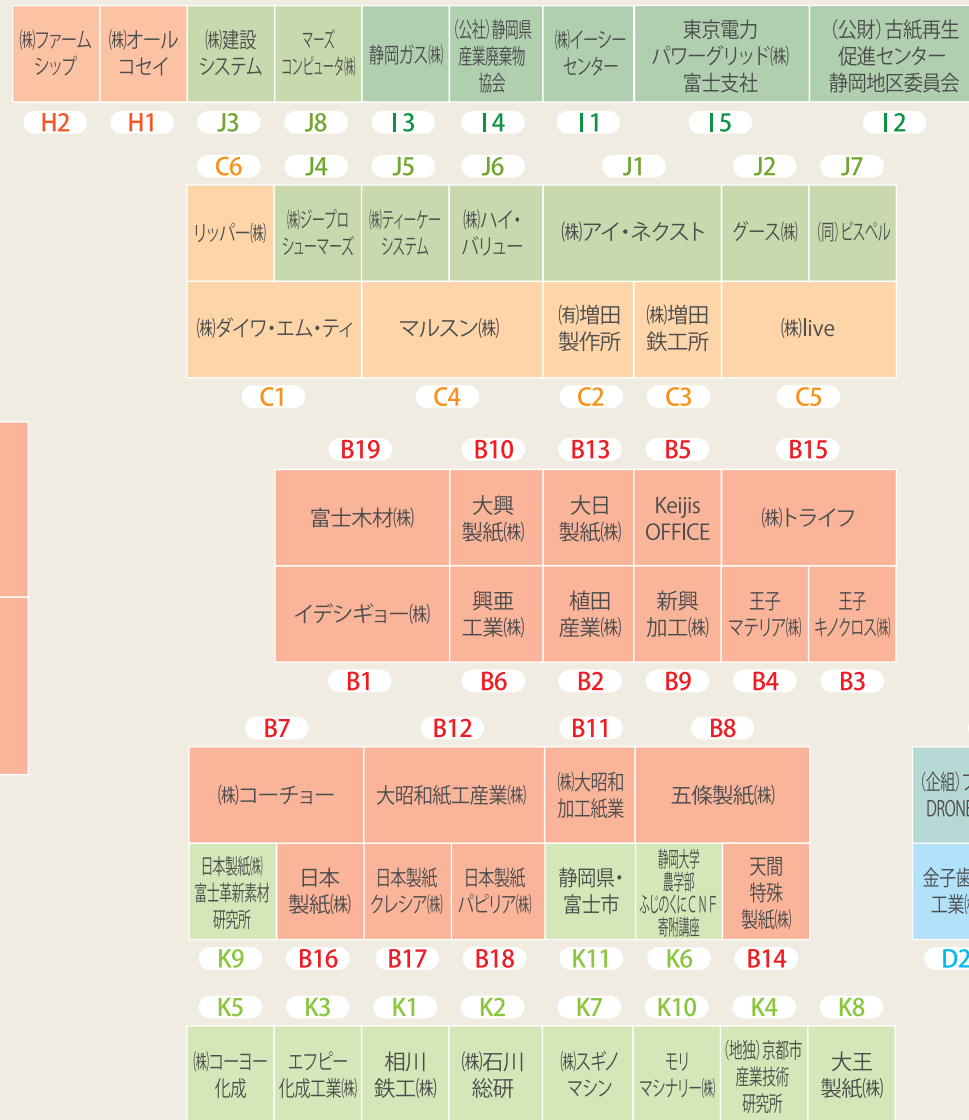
㈱ファームシップ
㈱オールコセイ
㈱建設システム
マーズコンピュータ㈱
静岡ガス㈱
(公社)静岡県産業廃棄物協会
㈱イーシーセンター
東京電力パワーグリッド㈱富士支社
(公財)古紙再生促進センター静岡地区委員会

H2 H1 J3 J8 I3 I4 I1 I5 I2

C6 J4 J5 J6 J1 J2 J7

リッパー㈱
㈱ジープロシューマーズ
㈱ティーケーシステム
㈱ハイ・バリュー
㈱アイ・ネクスト
グース㈱
(同)ビスペル

㈱ダイワ・エム・ティ
マルスン㈱
(有)増田製作所
㈱増田鉄工所
㈱live

C1 C4 C2 C3 C5

B19 B10 B13 B5 B15

富士木材㈱
大興製紙㈱
大日製紙㈱
Keijis OFFICE
㈱トライフ

イデシギョー㈱
興亜工業㈱
植田産業㈱
新興加工㈱
王子マテリア㈱
王子キノクロス㈱

B1 B6 B2 B9 B4 B3

B7 B12 B11 B8

㈱コーチョー
大昭和紙工産業㈱
㈱大昭和加工紙業
五條製紙㈱

日本製紙㈱富士革新素材研究所
日本製紙㈱
日本製紙クレシア㈱
日本製紙パピリア㈱
静岡県・富士市
静岡大学農学部ふじのくにCNF寄附講座
天間特殊製紙㈱

K9 B16 B17 B18 K11 K6 B14

(企組)フ DRONE
金子歯 工業
D2

K5 K3 K1 K2 K7 K10 K4 K8

㈱コーヨー化成
エフピー化成工業㈱
相川鉄工㈱
㈱石川総研
㈱スギノマシン
モリマシナリー㈱
(地独)京都市産業技術研究所
大王製紙㈱